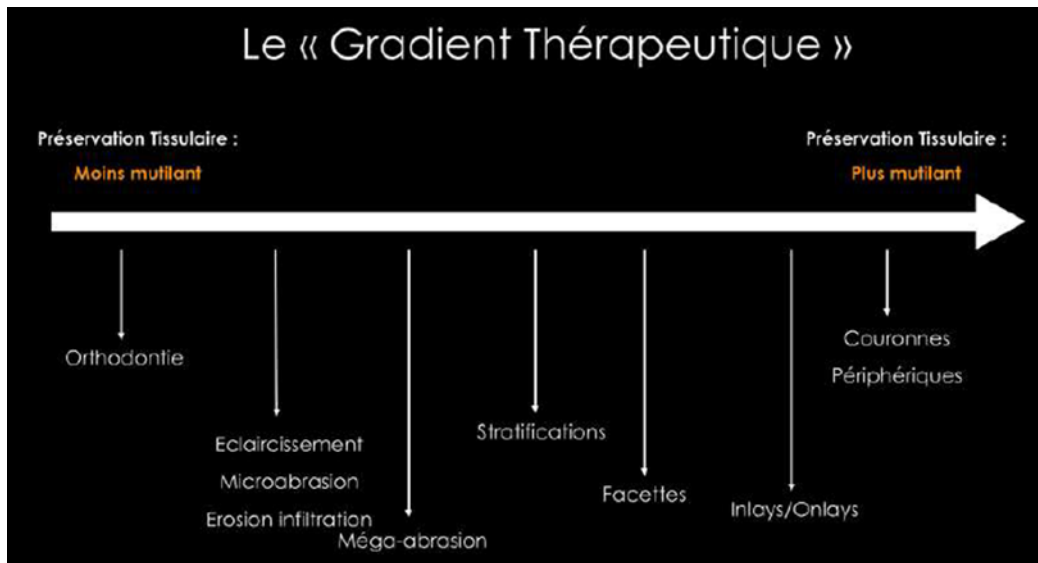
Le « Gradient Thérapeutique »

Préservation Tissulaire :
Moins mutilant

Préservation Tissulaire :
Plus mutilant

Orthodontie

Eclaircissement
Microabrasion
Erosion infiltration

Méga-abrasion

Stratifications

Facettes

Inlays/Onlays

Couronnes
Périphériques